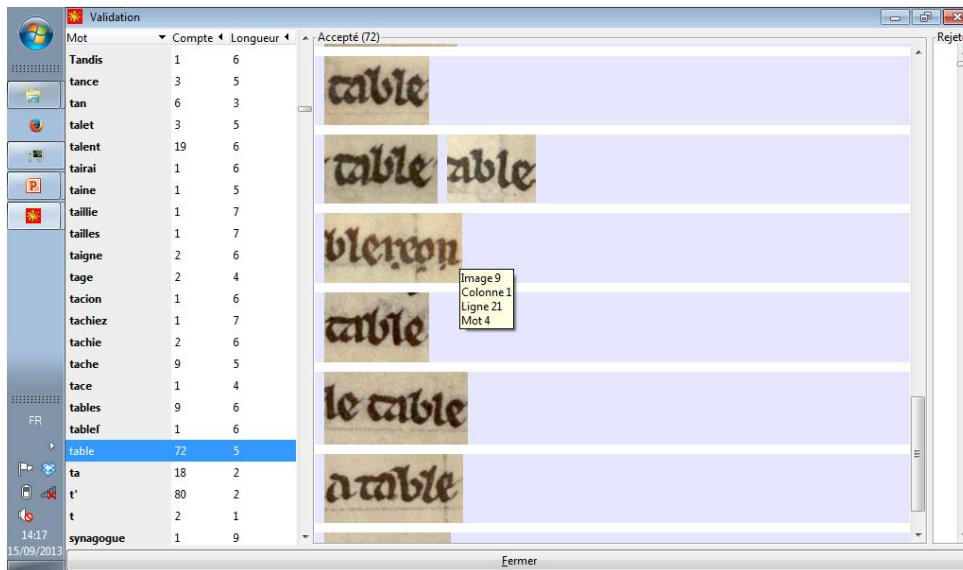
Validation

| Mot | Compte | Longueur |
|---|---|---|
| Tandis | 1 | 6 |
| tance | 3 | 5 |
| tan | 6 | 3 |
| talet | 3 | 5 |
| talent | 19 | 6 |
| tairai | 1 | 6 |
| taine | 1 | 5 |
| taillie | 1 | 7 |
| tailles | 1 | 7 |
| taigne | 2 | 6 |
| tage | 2 | 4 |
| tacion | 1 | 6 |
| tachiez | 1 | 7 |
| tachie | 2 | 6 |
| tache | 9 | 5 |
| tace | 1 | 4 |
| tables | 9 | 6 |
| tableſ | 1 | 6 |
| table | 72 | 5 |
| ta | 18 | 2 |
| t' | 80 | 2 |
| t | 2 | 1 |
| synagogue | 1 | 9 |

Accepté (72)

Rejeté

table

table able

bleteon

Image 9
Colonne 1
Ligne 21
Mot 4

table

le table

a table

FR

14:17
15/09/2013

Fermer